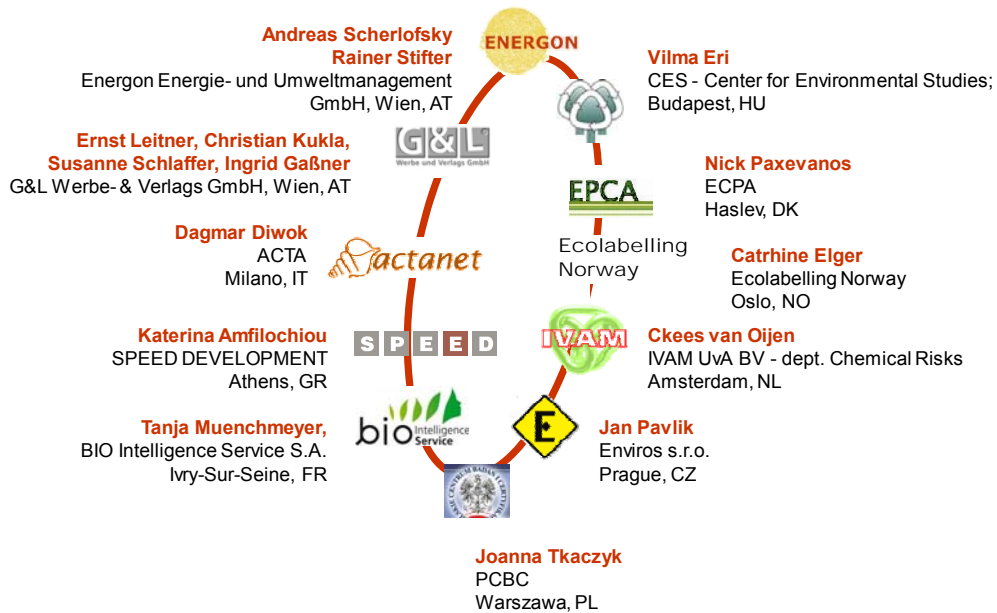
ENERGON

Andreas Scherlofsky
Rainer Stifter
Energon Energie- und Umweltmanagement GmbH, Wien, AT

Vilma Eri
CES - Center for Environmental Studies; Budapest, HU

G&L
Werbe und Verlags GmbH

Ernst Leitner, Christian Kukla,
Susanne Schlaffer, Ingrid Gaßner
G&L Werbe- & Verlags GmbH, Wien, AT

EPCA

Nick Paxevanos
ECPA
Haslev, DK

Ecolabelling
Norway

Dagmar Diwok
ACTA
Milano, IT

actanet

Catrhine Elger
Ecolabelling Norway
Oslo, NO

Katerina Amfilochiou
SPEED DEVELOPMENT
Athens, GR

SPEED

IVAM

Ckees van Oijen
IVAM UvA BV - dept. Chemical Risks
Amsterdam, NL

Tanja Muenchmeyer,
BIO Intelligence Service S.A.
Ivry-Sur-Seine, FR

bio Intelligence Service

E

Jan Pavlik
Enviros s.r.o.
Prague, CZ

Joanna Tkaczyk
PCBC
Warszawa, PL